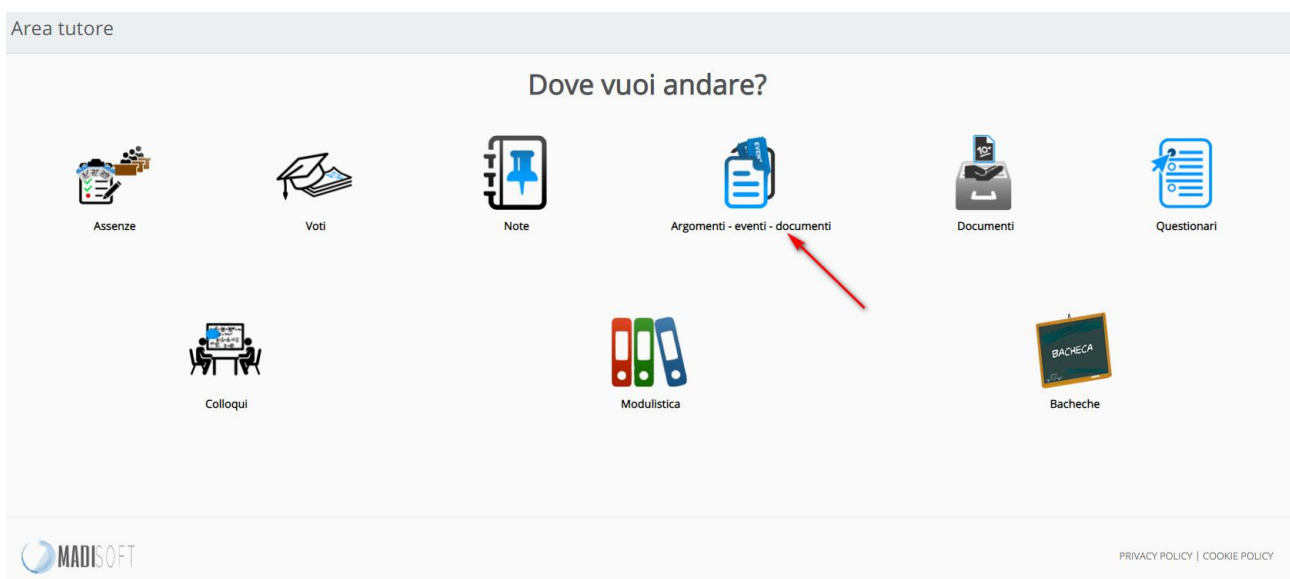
Area tutore

Dove vuoi andare?

Assenze

Voti

Note

EVENT

Argomenti - eventi - documenti

10

Documenti

Questionari

Colloqui

Modulistica

BACHECA

Bacheche

MADISOFT

PRIVACY POLICY | COOKIE POLICY